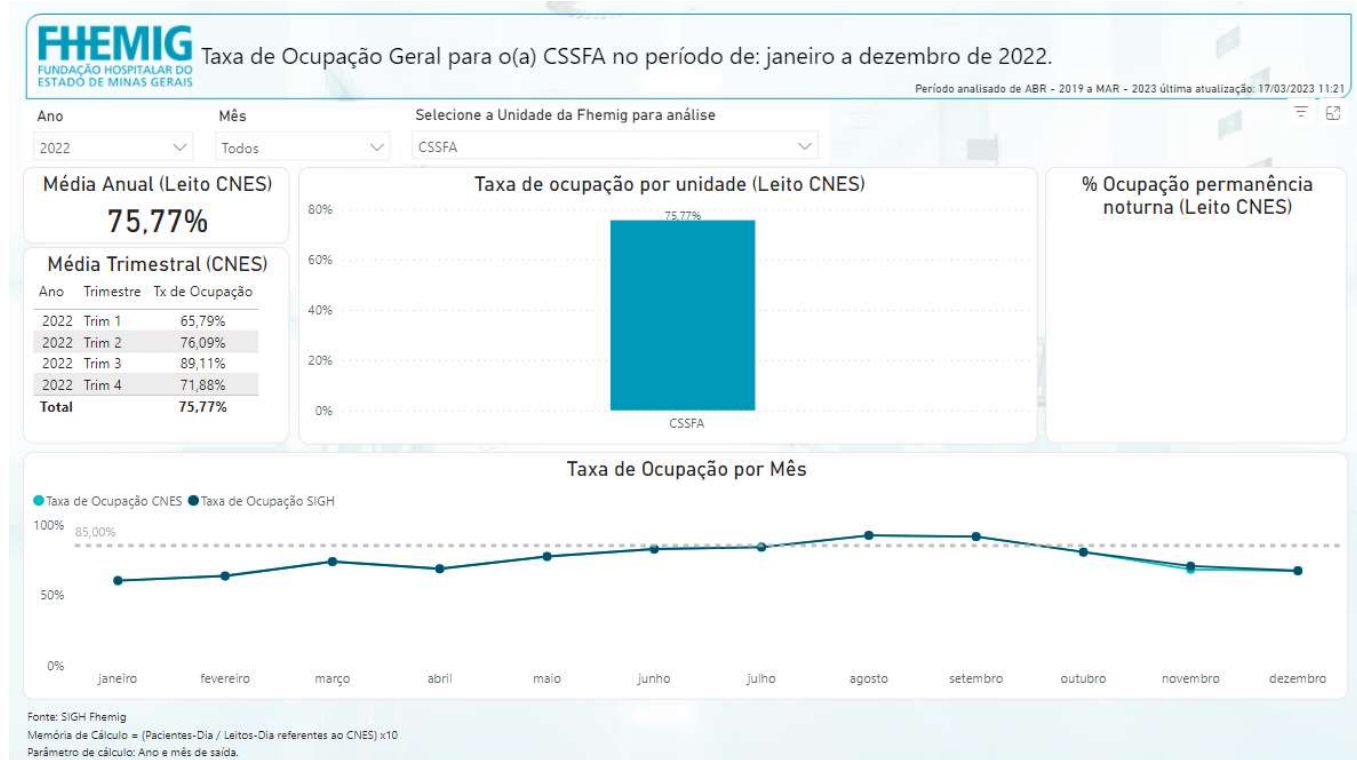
FHEMIG
FUNDAÇÃO HOSPITALAR DO ESTADO DE MINAS GERAIS

Taxa de Ocupação Geral para o(a) CSSFA no período de: janeiro a dezembro de 2022.

Período analisado de ABR - 2019 a MAR - 2023 última atualização: 17/03/2023 11:21

Ano
2022

Mês
Todos

Selecione a Unidade da Fhemig para análise
CSSFA

Média Anual (Leito CNES)
75,77%

Média Trimestral (CNES)

| Ano | Trimestre | Tx de Ocupação |
|---|---|---|
| 2022 | Trim 1 | 65,79% |
| 2022 | Trim 2 | 76,09% |
| 2022 | Trim 3 | 89,11% |
| 2022 | Trim 4 | 71,88% |
| Total | | 75,77% |

Taxa de ocupação por unidade (Leito CNES)
80%
60%
40%
20%
0%
75,77%
CSSFA

% Ocupação permanência noturna (Leito CNES)

Taxa de Ocupação por Mês
Taxa de Ocupação CNES
Taxa de Ocupação SIGH
100%
85,00%
50%
0%
janeiro fevereiro março abril maio junho julho agosto setembro outubro novembro dezembro

Fonte: SIGH Fhemig
Memória de Cálculo = (Pacientes-Dia / Leitos-Dia referentes ao CNES) x10
Parâmetro de cálculo: Ano e mês de saída.